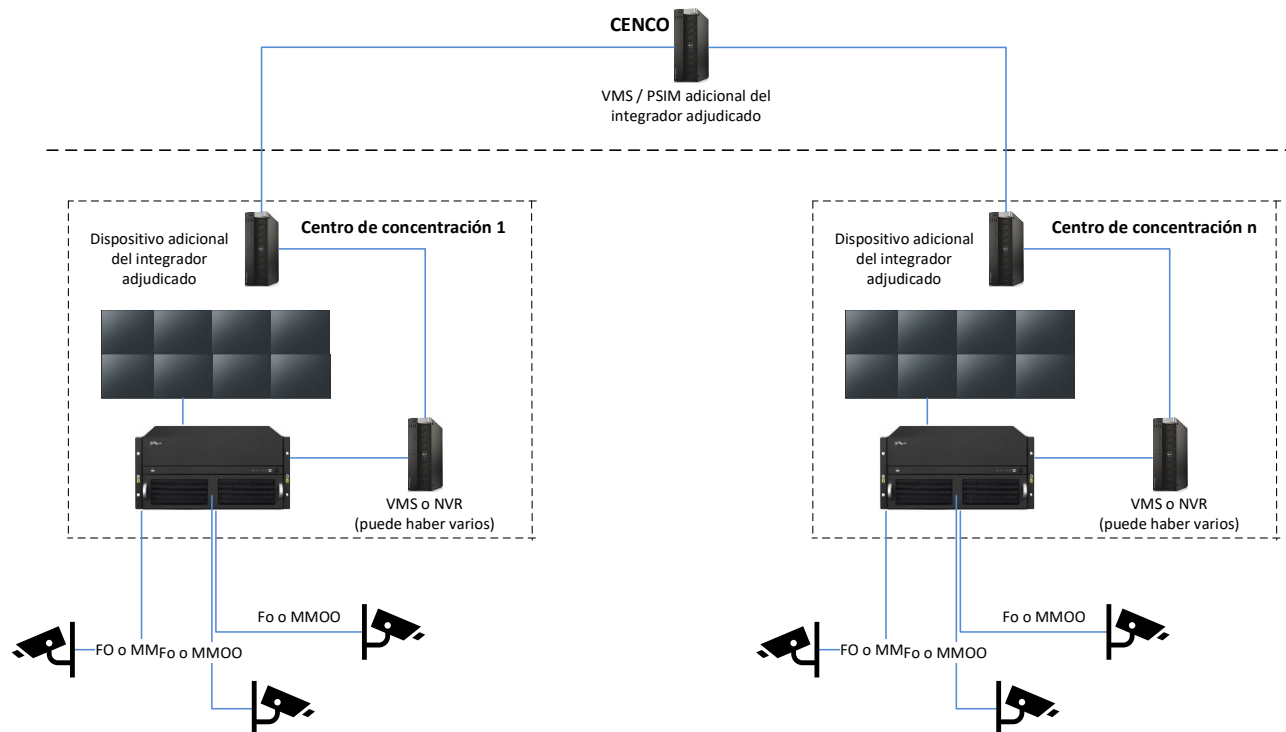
CENCO

VMS / PSIM adicional del integrador adjudicado

Dispositivo adicional del integrador adjudicado

Centro de concentración 1

VMS o NVR (puede haber varios)

Fo o MMOO

FO o MM

Fo o MMOO

Dispositivo adicional del integrador adjudicado

Centro de concentración n

VMS o NVR (puede haber varios)

Fo o MMOO

FO o MM

Fo o MMOO